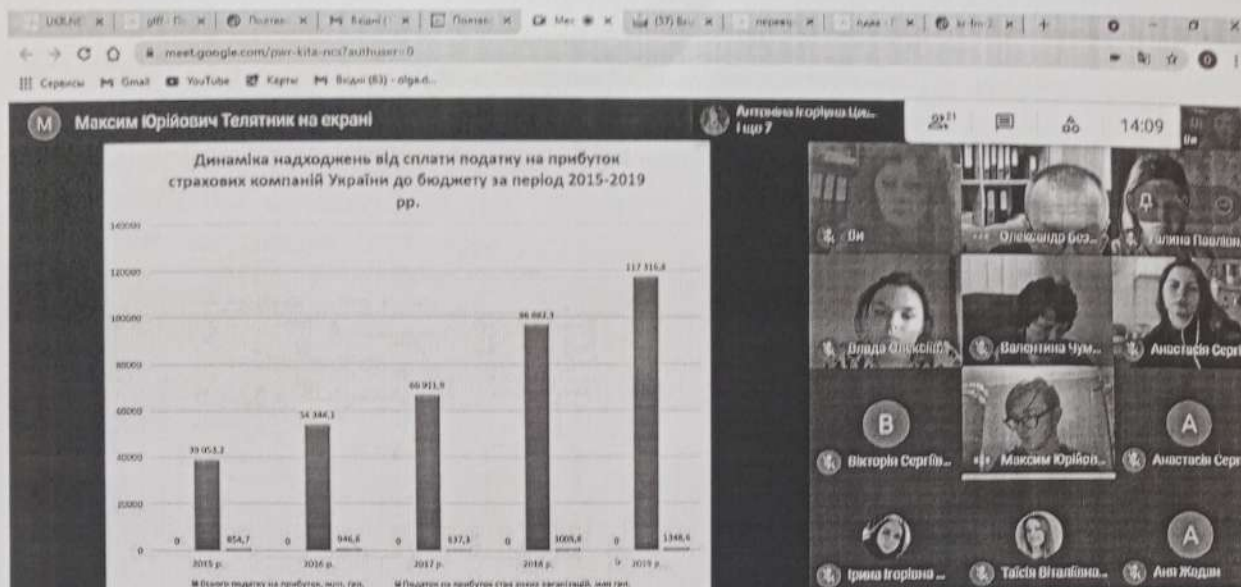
meet.google.com/pwr-kita-ncs?authuser=0

Сервисы Gmail YouTube Карты Вхідні (83) - olga.d...

M Максим Юрійович Телятник на екрані

Антоніна Ігорівна Ціц... і ще 7

14:09

Динаміка надходжень від сплати податку на прибуток страхових компаній України до бюджету за період 2015-2019 рр.

140000
120000
100000
80000
60000
40000
20000
0

0 | 39 053,2 | 854,7 | 0 | 54 344,1 | 946,6 | 0 | 66 911,9 | 937,3 | 0 | 96 082,3 | 1005,8 | 0 | 117 316,8 | 1348,6

2015 р. | 2016 р. | 2017 р. | 2018 р. | 2019 р.

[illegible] податку на прибуток, млн. грн. | Податок на прибуток страхових організацій, млн грн.

Ви
Олександр Без...
Галина Павлюк
Влада Олексіїв...
Валентина Чум...
Анастасія Серг...
B
Вікторія Сергіїв...
Максим Юрійов...
A
Анастасія Серг...
Ірина Ігорівна ...
Таїсія Віталіївна...
A
Аня Жодан